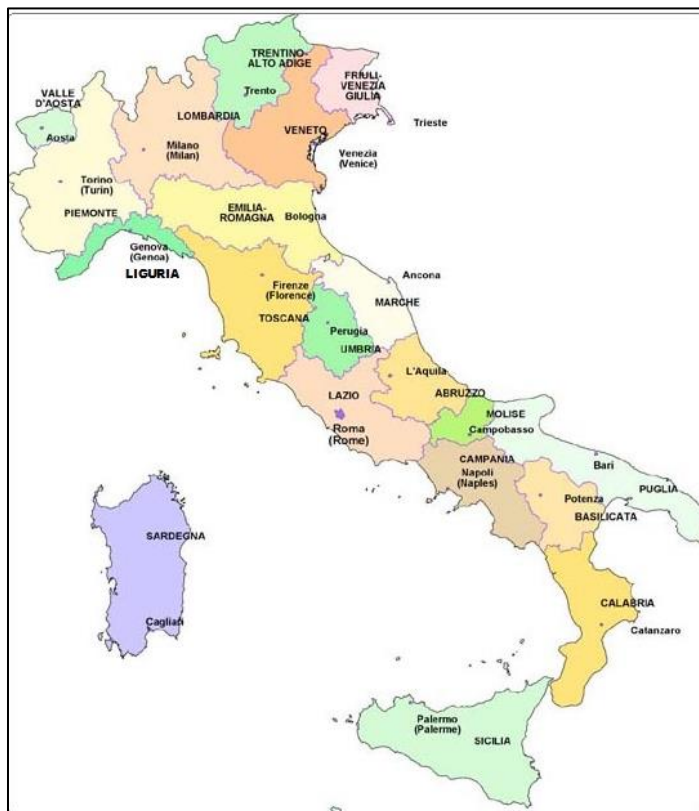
TRENTINO-ALTO ADIGE
Trento
FRIULI-VENEZIA GIULIA
VALLE D'AOSTA
Aosta
LOMBARDIA
VENETO
Trieste
Milano (Milan)
Venezia (Venice)
Torino (Turin)
PIEMONTE
EMILIA-ROMAGNA
Bologna
Genova (Genoa)
LIGURIA
Ancona
Firenze (Florence)
MARCHE
TOSCANA
Perugia
UMBRIA
L'Aquila
ABRUZZO
LAZIO
MOLISE
Campobasso
Roma (Rome)
CAMPANIA
Napoli (Naples)
Bari
PUGLIA
Potenza
BASILICATA
SARDEGNA
Cagliari
CALABRIA
Catanzaro
Palermo (Palerme)
SICILIA